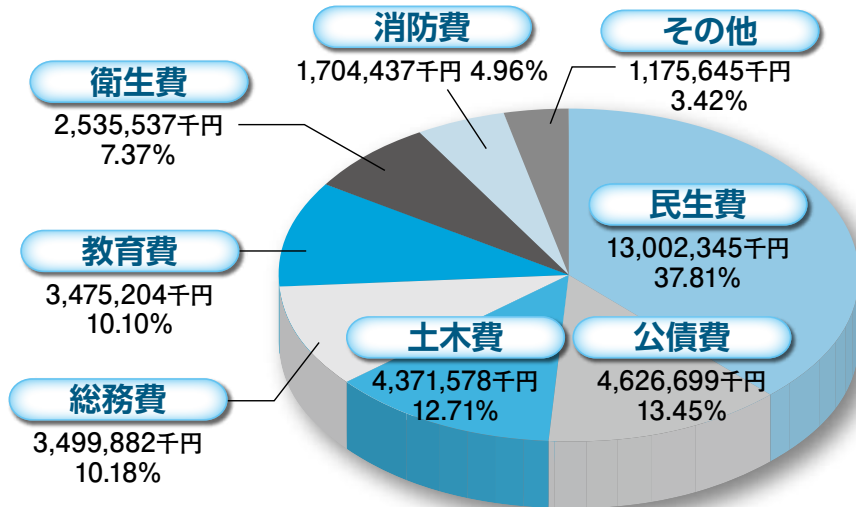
消防費
1,704,437千円 4.96%

その他
1,175,645千円
3.42%

衛生費
2,535,537千円
7.37%

民生費
13,002,345千円
37.81%

教育費
3,475,204千円
10.10%

土木費
4,371,578千円
12.71%

公債費
4,626,699千円
13.45%

総務費
3,499,882千円
10.18%